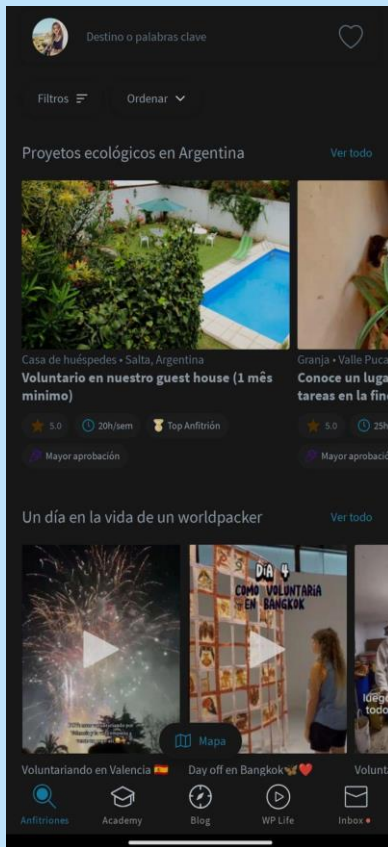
Destino o palabras clave

Filtros

Ordenar

Proyetos ecológicos en Argentina

Ver todo

Casa de huéspedes • Salta, Argentina

Voluntario en nuestro guest house (1 mês minimo)

5.0

20h/sem

Top Anfitrión

Mayor aprobación

Granja • Valle Puca

Conoce un luga tareas en la fin

5.0

25h

Mayor aprobació

Un día en la vida de un worldpacker

Ver todo

DÍA 4 COMO VOLUNTARIA EN BANGKOK

Mapa

Voluntariando en Valencia 🇪🇸

Day off en Bangkok🦋❤️

Volunt

Anfitriones

Academy

Blog

WP Life

Inbox